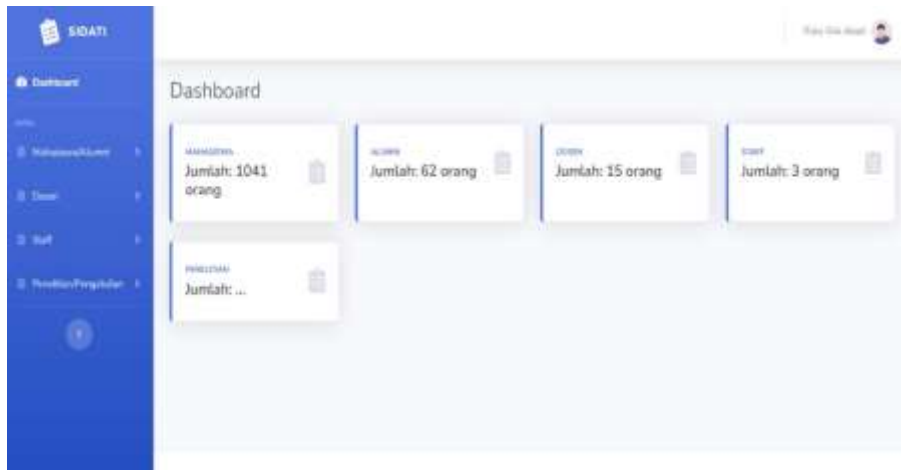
SIDATI

Dashboard

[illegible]

Mahasiswa/Alumni

Dosen

Staff

Penelitian/Pengabdian

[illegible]

Dashboard

MAHASISWA
Jumlah: 1041 orang

ALUMNI
Jumlah: 62 orang

DOSEN
Jumlah: 15 orang

STAFF
Jumlah: 3 orang

PENELITIAN
Jumlah: ...